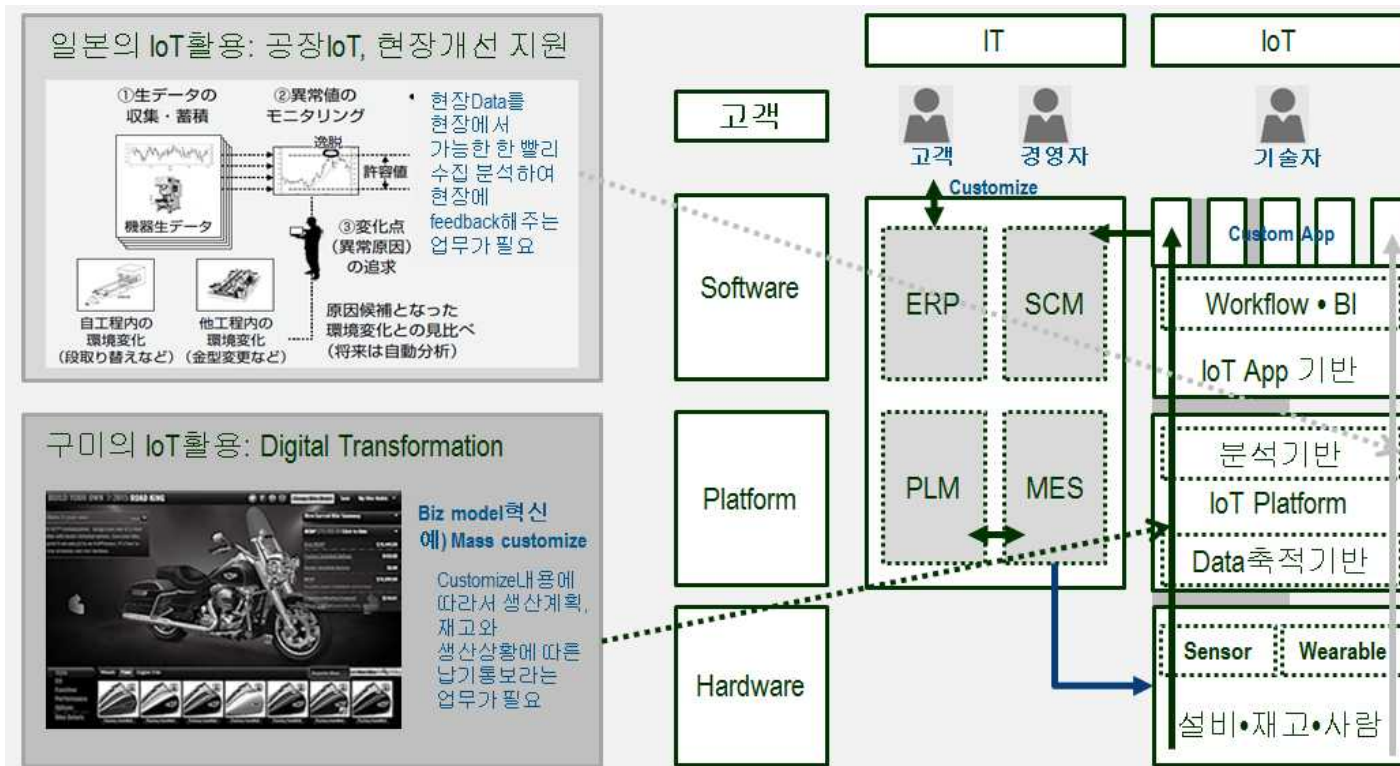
일본의 IoT활용: 공장IoT, 현장개선 지원

①生データの収集・蓄積

②異常値のモニタリング

逸脱

許容値

機器生データ

③変化点（異常原因）の追求

自工程内の環境変化（段取り替えなど）

他工程内の環境変化（金型変更など）

原因候補となった環境変化との見比べ（将来は自動分析）

• 현장Data를 현장에서 가능한 한 빨리 수집 분석하여 현장에 feedback해 주는 업무가 필요

구미의 IoT활용: Digital Transformation

BUILD YOUR OWN 2015 ROAD KING

Biz model혁신
예) Mass customize

Customize내용에 따라서 생산계획, 재고와 생산상황에 따른 납기통보라는 업무가 필요

IT

IoT

고객

고객

경영자

기술자

Customize

Custom App

Software

ERP

SCM

Workflow • BI

IoT App 기반

분석기반

Platform

PLM

MES

IoT Platform

Data축적기반

Sensor

Wearable

Hardware

설비•재고•사람